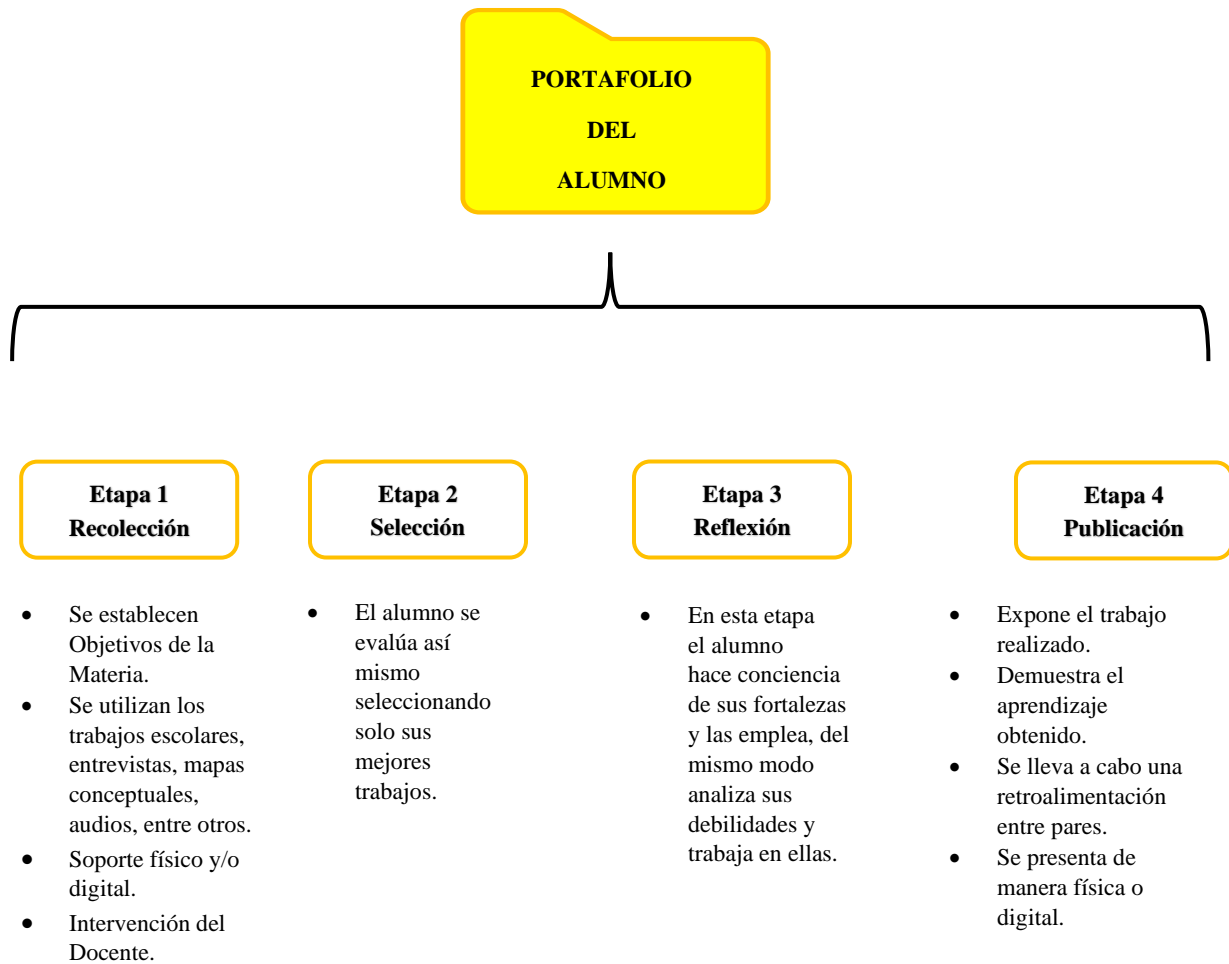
PORTAFOLIO
DEL
ALUMNO

Etapa 1
Recolección

- Se establecen Objetivos de la Materia.
- Se utilizan los trabajos escolares, entrevistas, mapas conceptuales, audios, entre otros.
- Soporte físico y/o digital.
- Intervención del Docente.

Etapa 2
Selección

- El alumno se evalúa así mismo seleccionando solo sus mejores trabajos.

Etapa 3
Reflexión

- En esta etapa el alumno hace conciencia de sus fortalezas y las emplea, del mismo modo analiza sus debilidades y trabaja en ellas.

Etapa 4
Publicación

- Expone el trabajo realizado.
- Demuestra el aprendizaje obtenido.
- Se lleva a cabo una retroalimentación entre pares.
- Se presenta de manera física o digital.